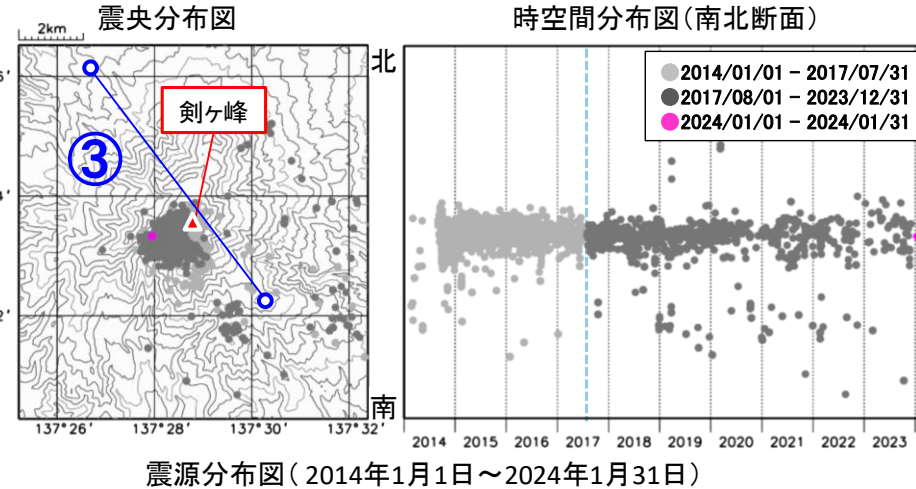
2km

震央分布図

6'

4'

2'

③

剣ヶ峰

137°26'
137°28'
137°30'
137°32'

時空間分布図(南北断面)

北

南

2014/01/01 - 2017/07/31
2017/08/01 - 2023/12/31
2024/01/01 - 2024/01/31

2014
2015
2016
2017
2018
2019
2020
2021
2022
2023

震源分布図( 2014年1月1日~2024年1月31日)